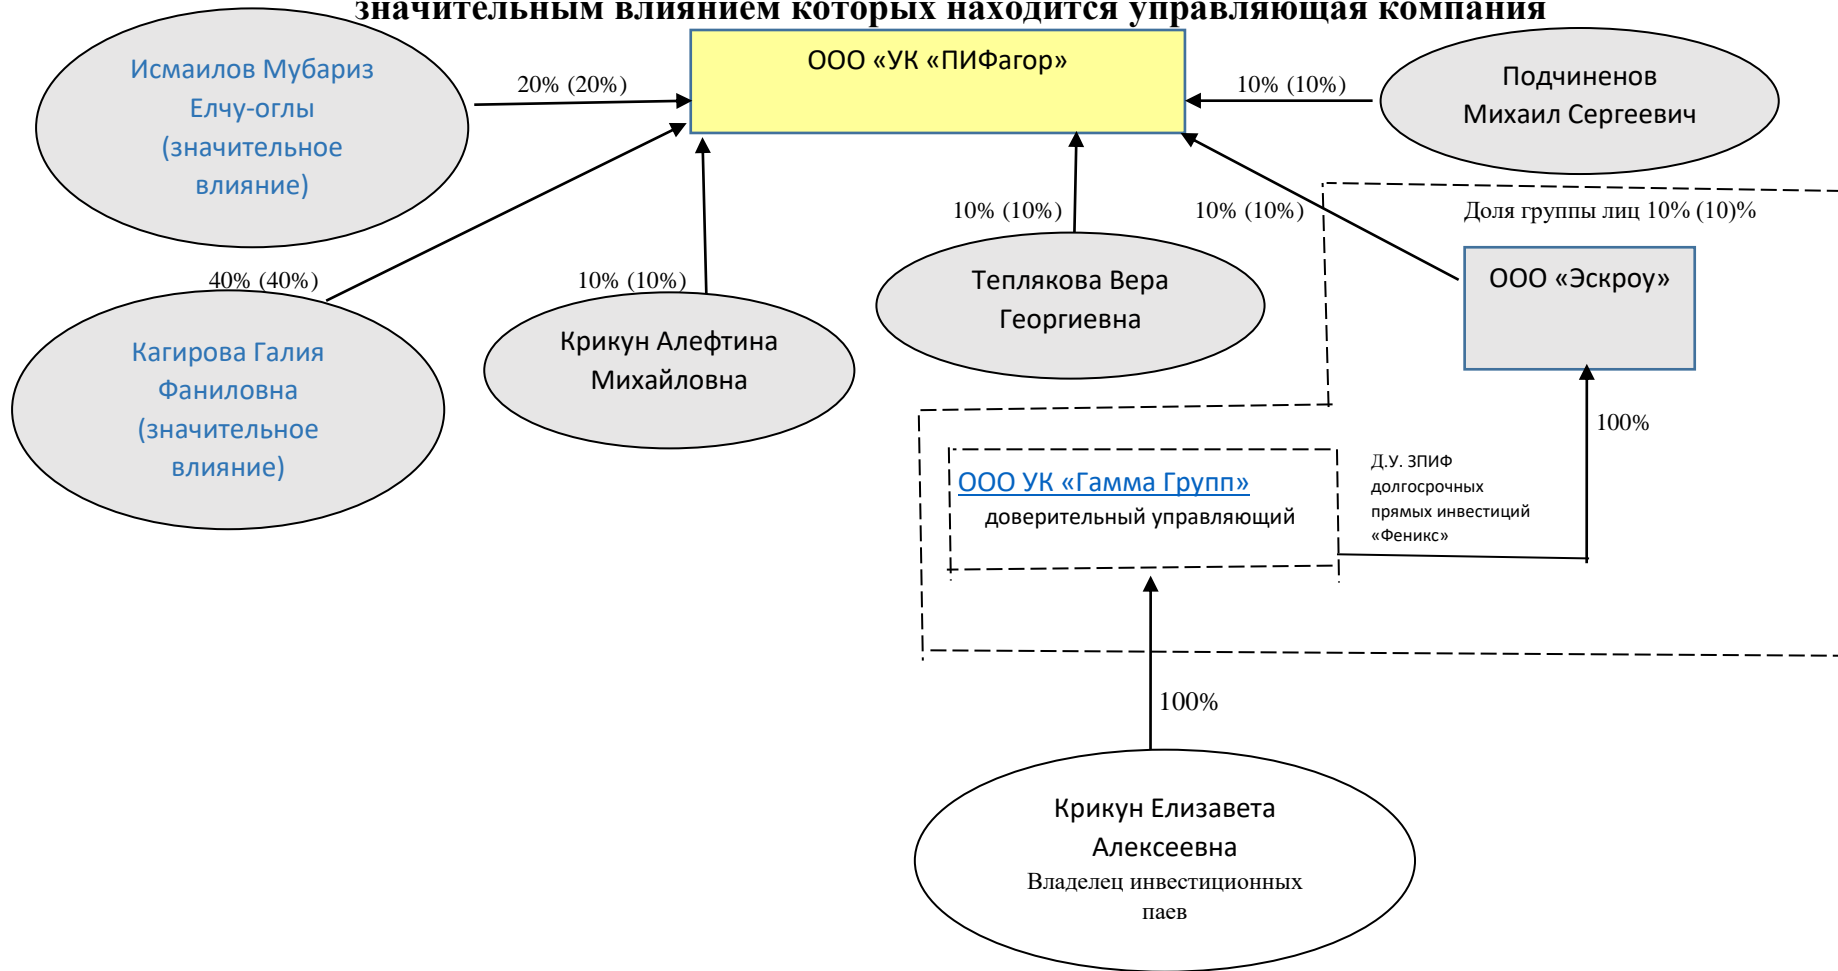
значительным влиянием которых находится управляющая компания

ООО «УК «ПИФагор»

Исмаилов Мубариз Елчу-оглы (значительное влияние)

20% (20%)

10% (10%)

Подчиненов Михаил Сергеевич

10% (10%)

10% (10%)

Доля группы лиц 10% (10)%

40% (40%)

10% (10%)

Теплякова Вера Георгиевна

ООО «Эскроу»

Кагирова Галия Фаниловна (значительное влияние)

Крикун Алефтина Михайловна

100%

ООО УК «Гамма Групп»
доверительный управляющий

Д.У. ЗПИФ долгосрочных прямых инвестиций «Феникс»

100%

Крикун Елизавета Алексеевна
Владелец инвестиционных паев